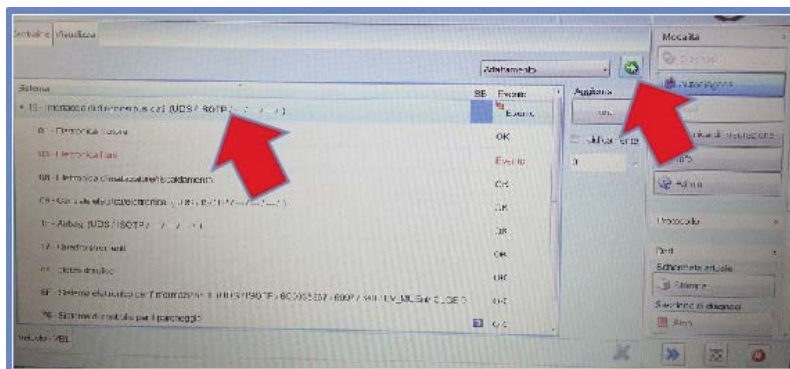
Sezione Visualizza

Allestimento

Sistema

19 - Interfaccia di diagnosi bus dati (UDS / ISOTP / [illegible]

01 - Elettronica motore

03 - Elettronica freni

08 - Elettronica climatizzatore/riscaldamento

09 - Gestione elettrica elettronica (UDS / ISOTP / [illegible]

15 - Airbag (UDS / ISOTP / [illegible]

17 - Cruscotto strumenti

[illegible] - Sterzo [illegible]

5F - Sistema elettronico per l'informazione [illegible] (UDS / ISOTP / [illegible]

76 - Sistema di controllo per il parcheggio

SB

Evento

Evento

OK

Evento

OK

OK

OK

OK

OK

OK

OK

Aggiorna

Aggiornamento

Modalità

Protocollo

Veicolo VBL